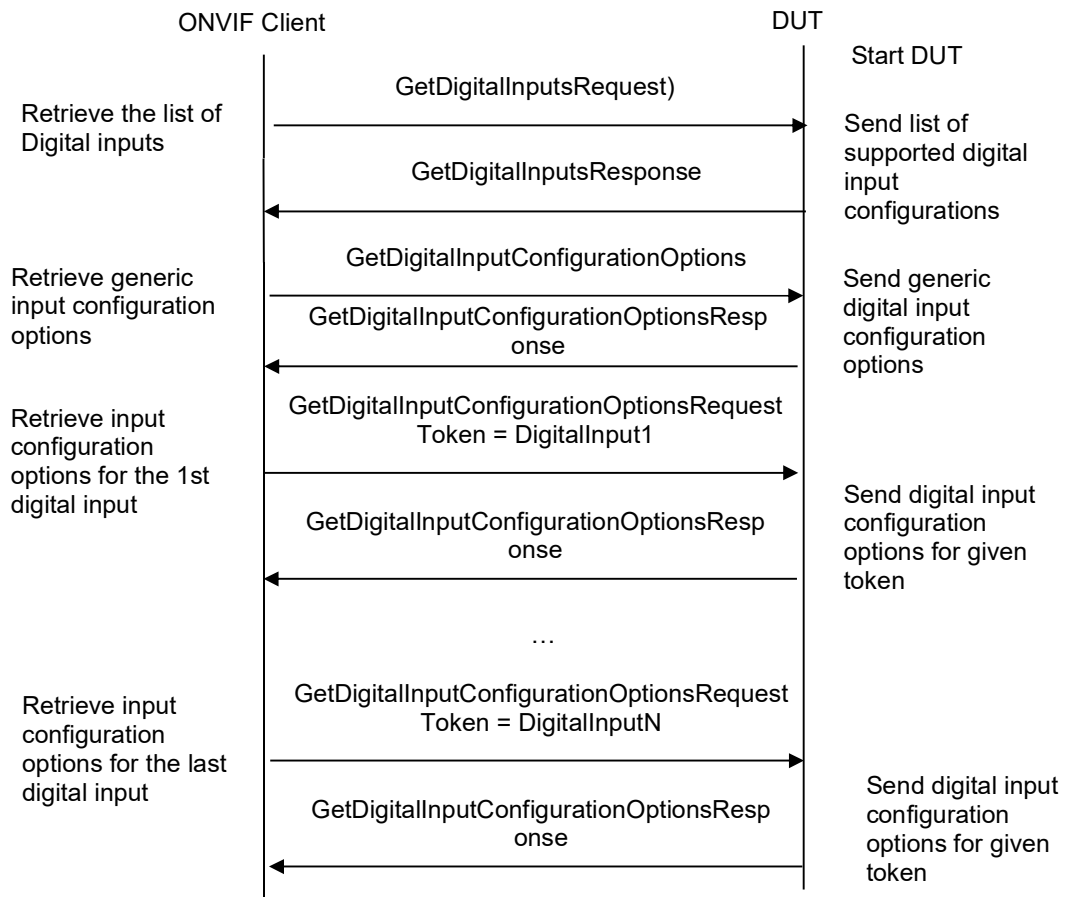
ONVIF Client

DUT

Start DUT

GetDigitalInputsRequest)

Retrieve the list of Digital inputs

Send list of supported digital input configurations

GetDigitalInputsResponse

GetDigitalInputConfigurationOptions

Retrieve generic input configuration options

Send generic digital input configuration options

GetDigitalInputConfigurationOptionsResponse

Retrieve input configuration options for the 1st digital input

GetDigitalInputConfigurationOptionsRequest
Token = DigitalInput1

Send digital input configuration options for given token

GetDigitalInputConfigurationOptionsResponse

…

Retrieve input configuration options for the last digital input

GetDigitalInputConfigurationOptionsRequest
Token = DigitalInputN

Send digital input configuration options for given token

GetDigitalInputConfigurationOptionsResponse